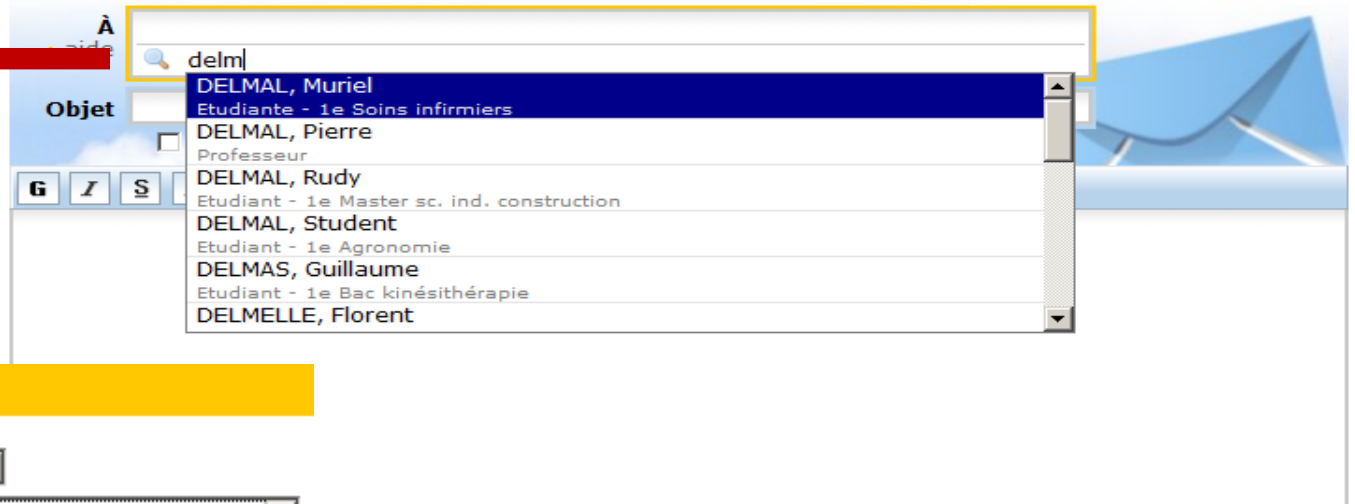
À
aide

delm

DELMAL, Muriel
Etudiante - 1e Soins infirmiers
DELMAL, Pierre
Professeur
DELMAL, Rudy
Etudiant - 1e Master sc. ind. construction
DELMAL, Student
Etudiant - 1e Agronomie
DELMAS, Guillaume
Etudiant - 1e Bac kinésithérapie
DELMELLE, Florent

Objet

G I S